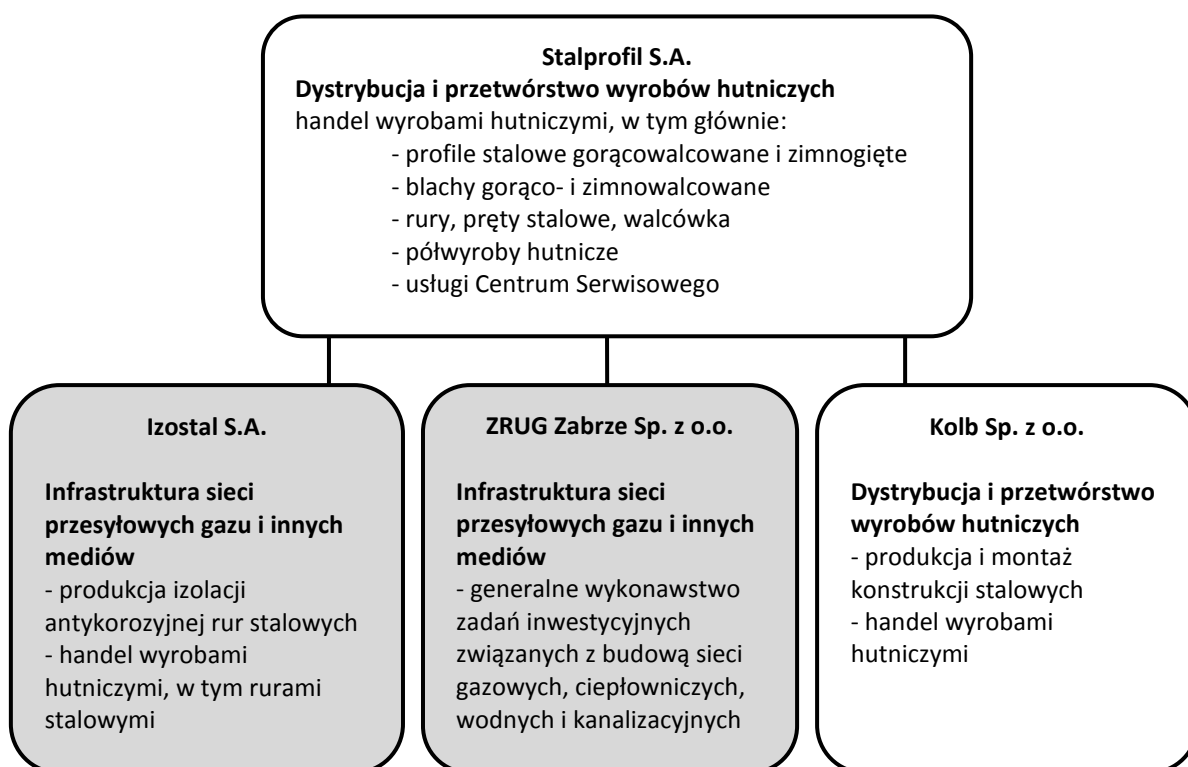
**Stalprofil S.A.**
**Dystrybucja i przetwórstwo wyrobów hutniczych**
handel wyrobami hutniczymi, w tym głównie:
- profile stalowe gorącowalcowane i zimnogięte
- blachy gorąco- i zimnowalcowane
- rury, pręty stalowe, walcówka
- półwyroby hutnicze
- usługi Centrum Serwisowego

**Izostal S.A.**

**Infrastruktura sieci przesyłowych gazu i innych mediów**
- produkcja izolacji antykorozyjnej rur stalowych
- handel wyrobami hutniczymi, w tym rurami stalowymi

**ZRUG Zabrze Sp. z o.o.**

**Infrastruktura sieci przesyłowych gazu i innych mediów**
- generalne wykonawstwo zadań inwestycyjnych związanych z budową sieci gazowych, ciepłowniczych, wodnych i kanalizacyjnych

**Kolb Sp. z o.o.**

**Dystrybucja i przetwórstwo wyrobów hutniczych**
- produkcja i montaż konstrukcji stalowych
- handel wyrobami hutniczymi